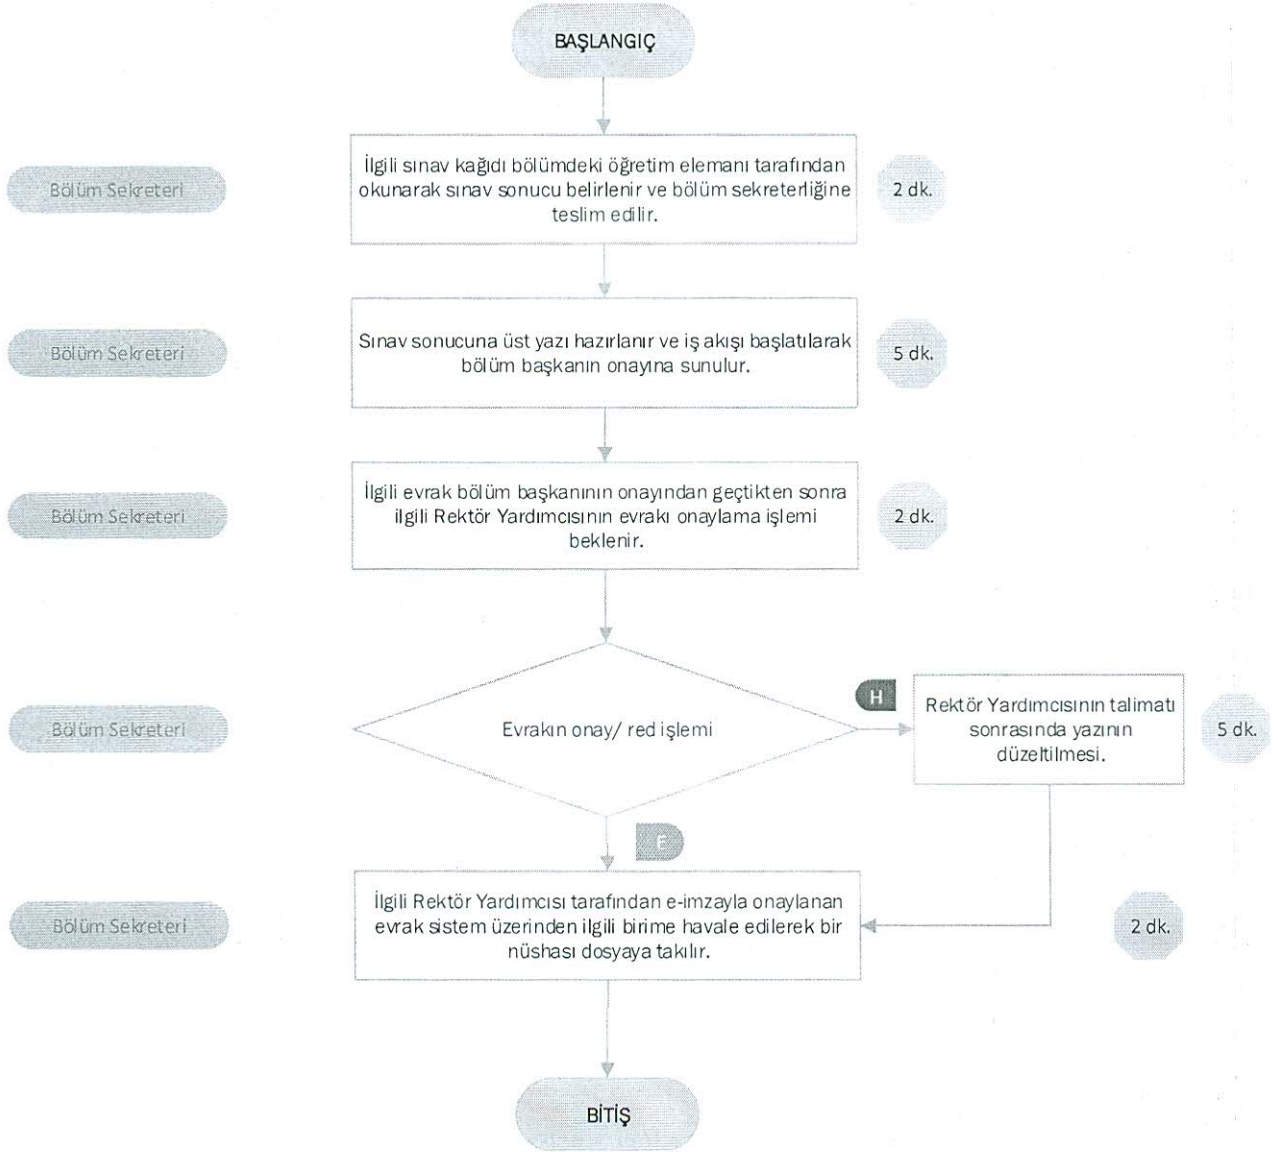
BAŞLANGIÇ

Bölüm Sekreteri

İlgili sınav kağıdı bölümdeki öğretim elemanı tarafından okunarak sınav sonucu belirlenir ve bölüm sekreterliğine teslim edilir.

2 dk.

Bölüm Sekreteri

Sınav sonucuna üst yazı hazırlanır ve iş akışı başlatılarak bölüm başkanın onayına sunulur.

5 dk.

Bölüm Sekreteri

İlgili evrak bölüm başkanının onayından geçtikten sonra ilgili Rektör Yardımcısının evrakı onaylama işlemi beklenir.

2 dk.

Bölüm Sekreteri

Evrakın onay/ red işlemi

H

Rektör Yardımcısının talimatı sonrasında yazının düzeltilmesi.

5 dk.

E

Bölüm Sekreteri

İlgili Rektör Yardımcısı tarafından e-imzayla onaylanan evrak sistem üzerinden ilgili birime havale edilerek bir nüshası dosyaya takılır.

2 dk.

BİTİŞ